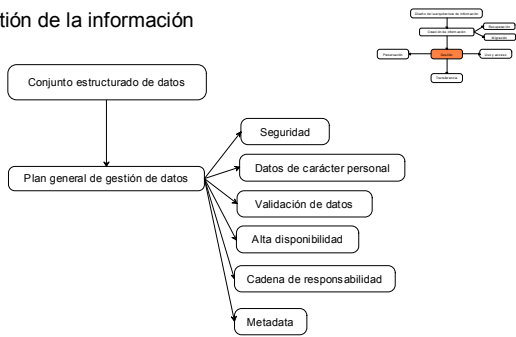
tión de la información

Conjunto estructurado de datos

Plan general de gestión de datos

Seguridad

Datos de carácter personal

Validación de datos

Alta disponibilidad

Cadena de responsabilidad

Metadata

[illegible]